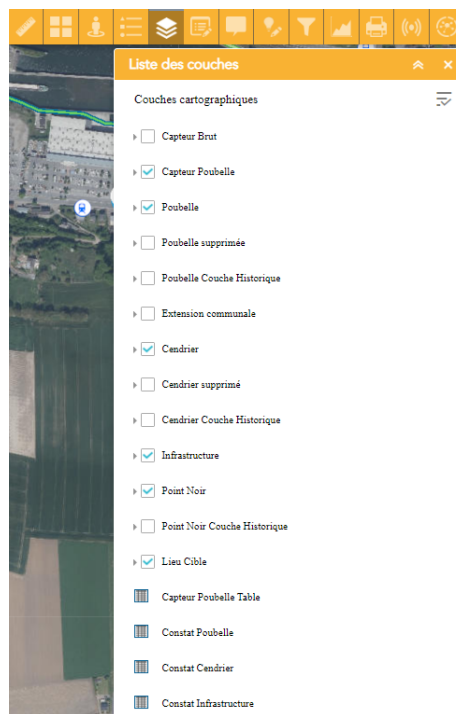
Liste des couches

Couches cartographiques

Capteur Brut

Capteur Poubelle

Poubelle

Poubelle supprimée

Poubelle Couche Historique

Extension communale

Cendrier

Cendrier supprimé

Cendrier Couche Historique

Infrastructure

Point Noir

Point Noir Couche Historique

Lieu Cible

Capteur Poubelle Table

Constat Poubelle

Constat Cendrier

Constat Infrastructure